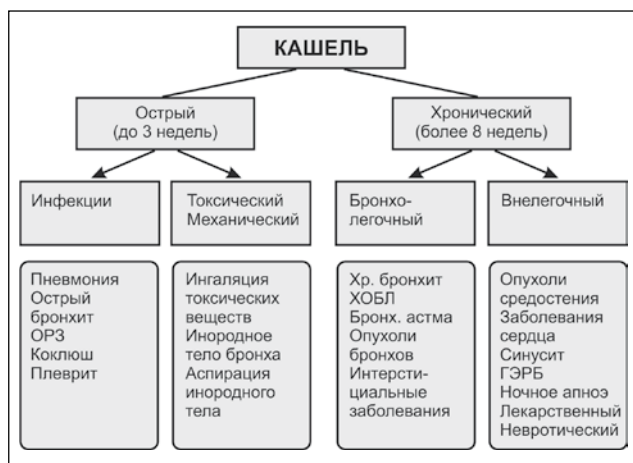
КАШЕЛЬ

Острый (до 3 недель)

Хронический (более 8 недель)

Инфекции

Токсический Механический

Бронхо-легочный

Внелегочный

Пневмония
Острый бронхит
ОРЗ
Коклюш
Плеврит

Ингаляция токсических веществ
Инородное тело бронха
Аспирация инородного тела

Хр. бронхит
ХОБЛ
Бронх. астма
Опухоли бронхов
Интерсти-циальные заболевания

Опухоли средостения
Заболевания сердца
Синусит
ГЭРБ
Ночное апноэ
Лекарственный
Невротический